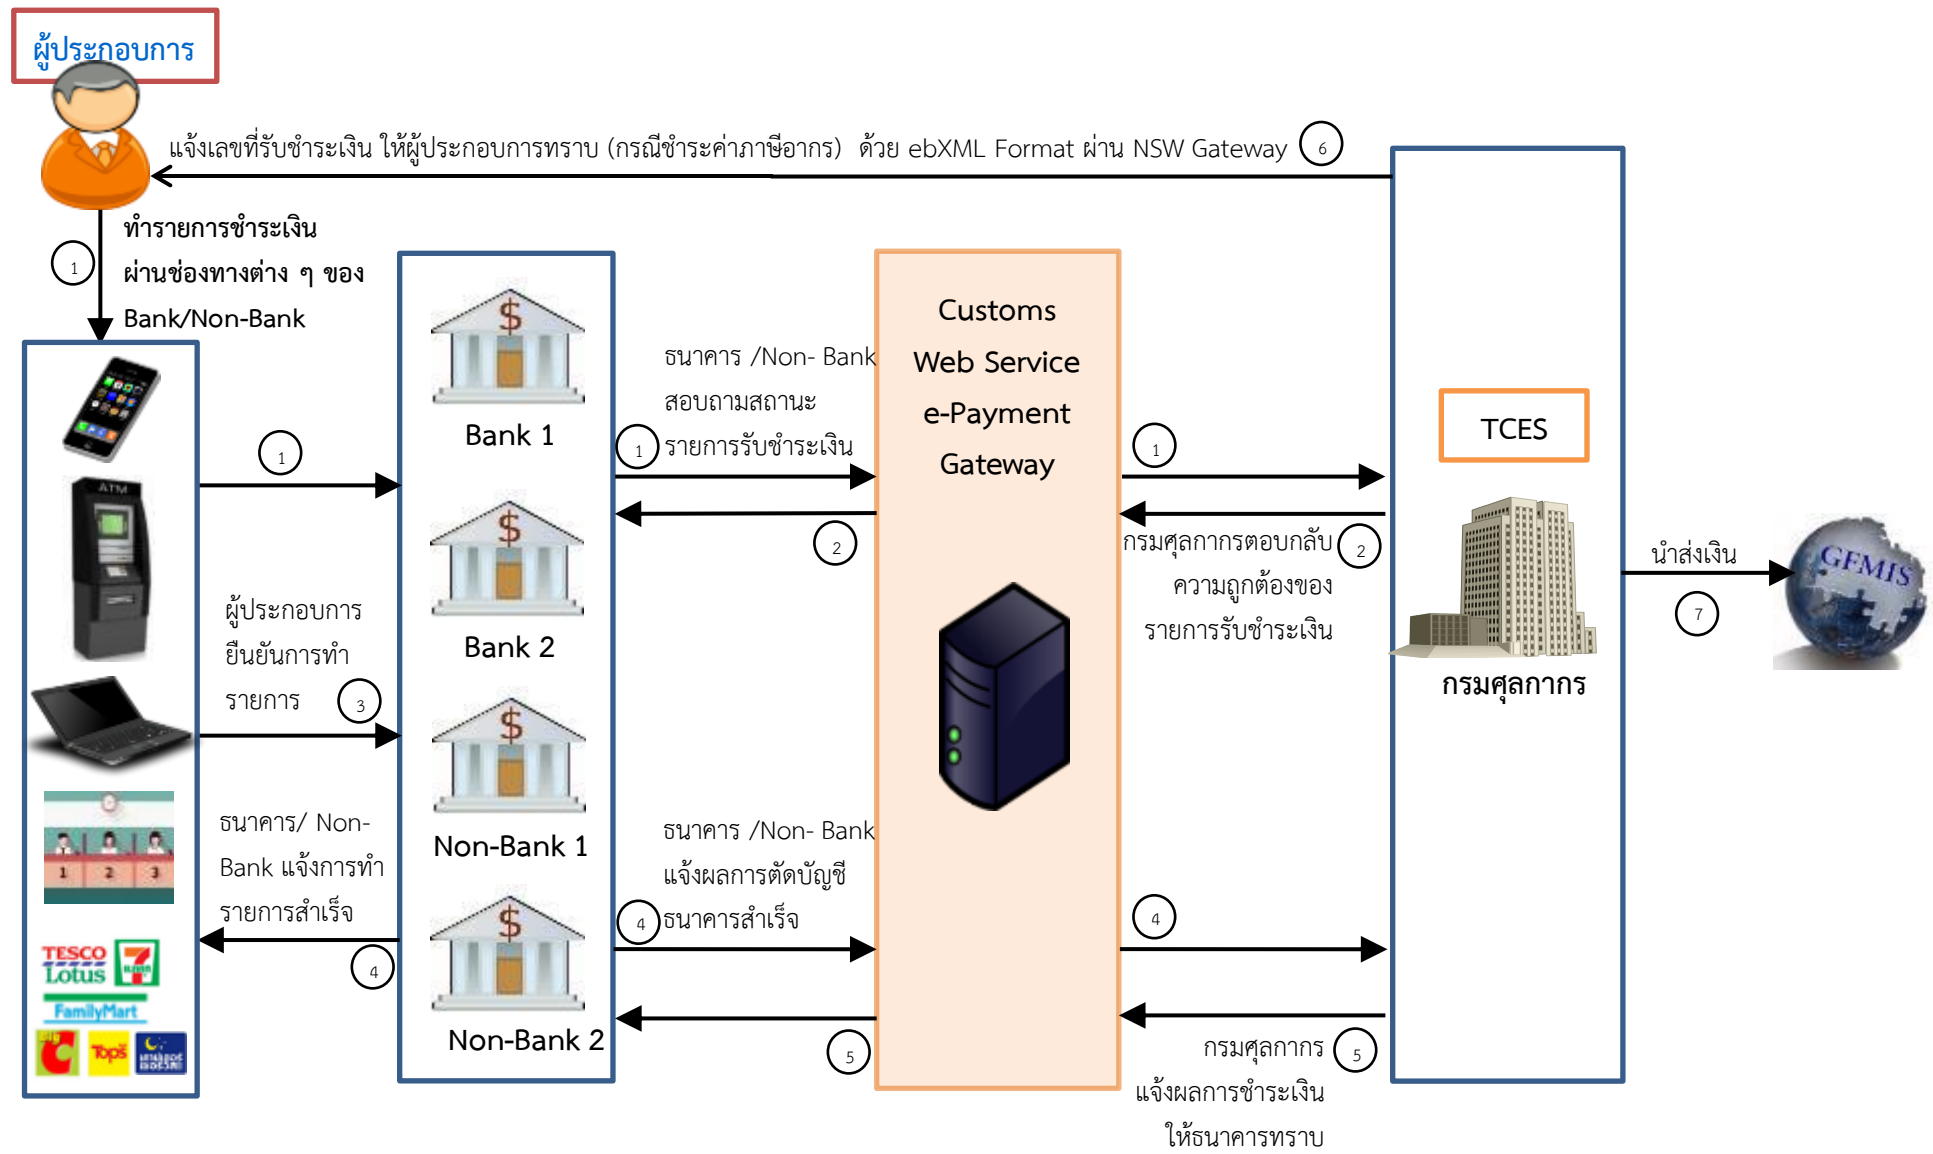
ผู้ประกอบการ

แจ้งเลขที่รับชำระเงิน ให้ผู้ประกอบการทราบ (กรณีชำระค่าภาษีอากร) ด้วย ebXML Format ผ่าน NSW Gateway 6

1 ทำรายการชำระเงิน ผ่านช่องทางต่าง ๆ ของ Bank/Non-Bank

1

ATM

ผู้ประกอบการ ยืนยันการทำ รายการ 3

ธนาคาร/ Non-Bank แจ้งการทำ รายการสำเร็จ 4

TESCO Lotus

7 ELEVEN

FamilyMart

Tops

Bank 1

Bank 2

Non-Bank 1

Non-Bank 2

ธนาคาร /Non- Bank สอบถามสถานะ 1 รายการรับชำระเงิน

2

ธนาคาร /Non- Bank แจ้งผลการตัดบัญชี 4 ธนาคารสำเร็จ

5

Customs Web Service e-Payment Gateway

1

กรมศุลกากรตอบกลับ 2 ความถูกต้องของ รายการรับชำระเงิน

4

กรมศุลกากร 5 แจ้งผลการชำระเงิน ให้ธนาคารทราบ

TCES

กรมศุลกากร

นำส่งเงิน

7

GFMIS